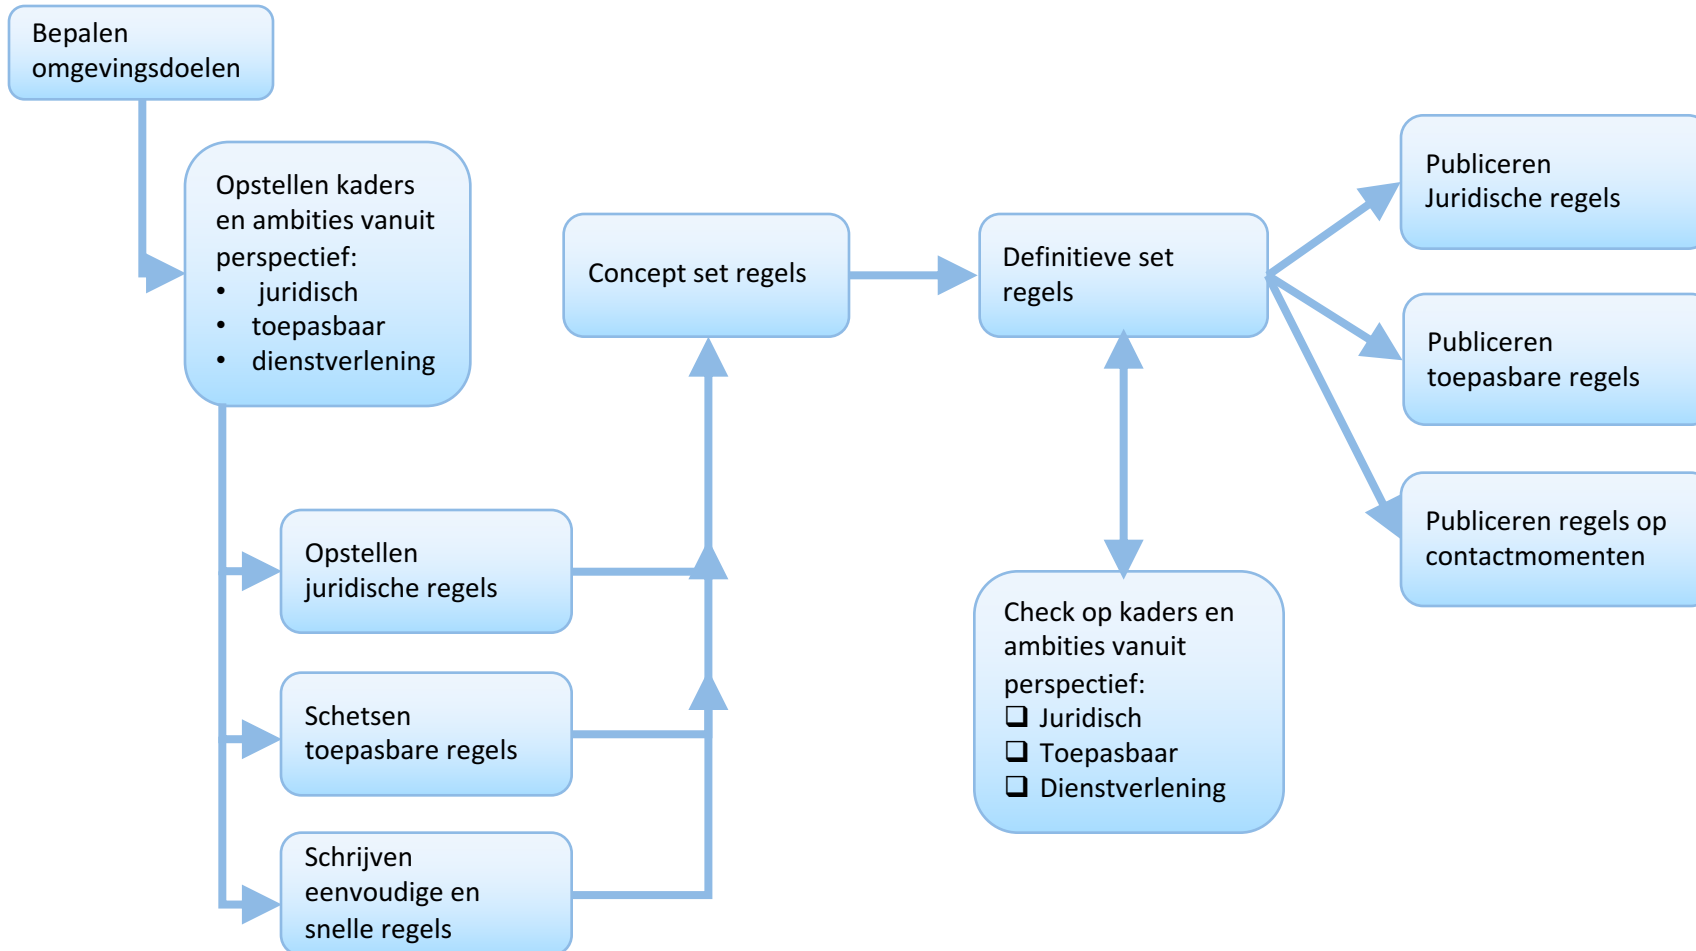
Bepalen omgevingsdoelen

Opstellen kaders en ambities vanuit perspectief:
- juridisch
- toepasbaar
- dienstverlening

Opstellen juridische regels

Schetsen toepasbare regels

Schrijven eenvoudige en snelle regels

Concept set regels

Definitieve set regels

Check op kaders en ambities vanuit perspectief:
❑ Juridisch
❑ Toepasbaar
❑ Dienstverlening

Publiceren Juridische regels

Publiceren toepasbare regels

Publiceren regels op contactmomenten